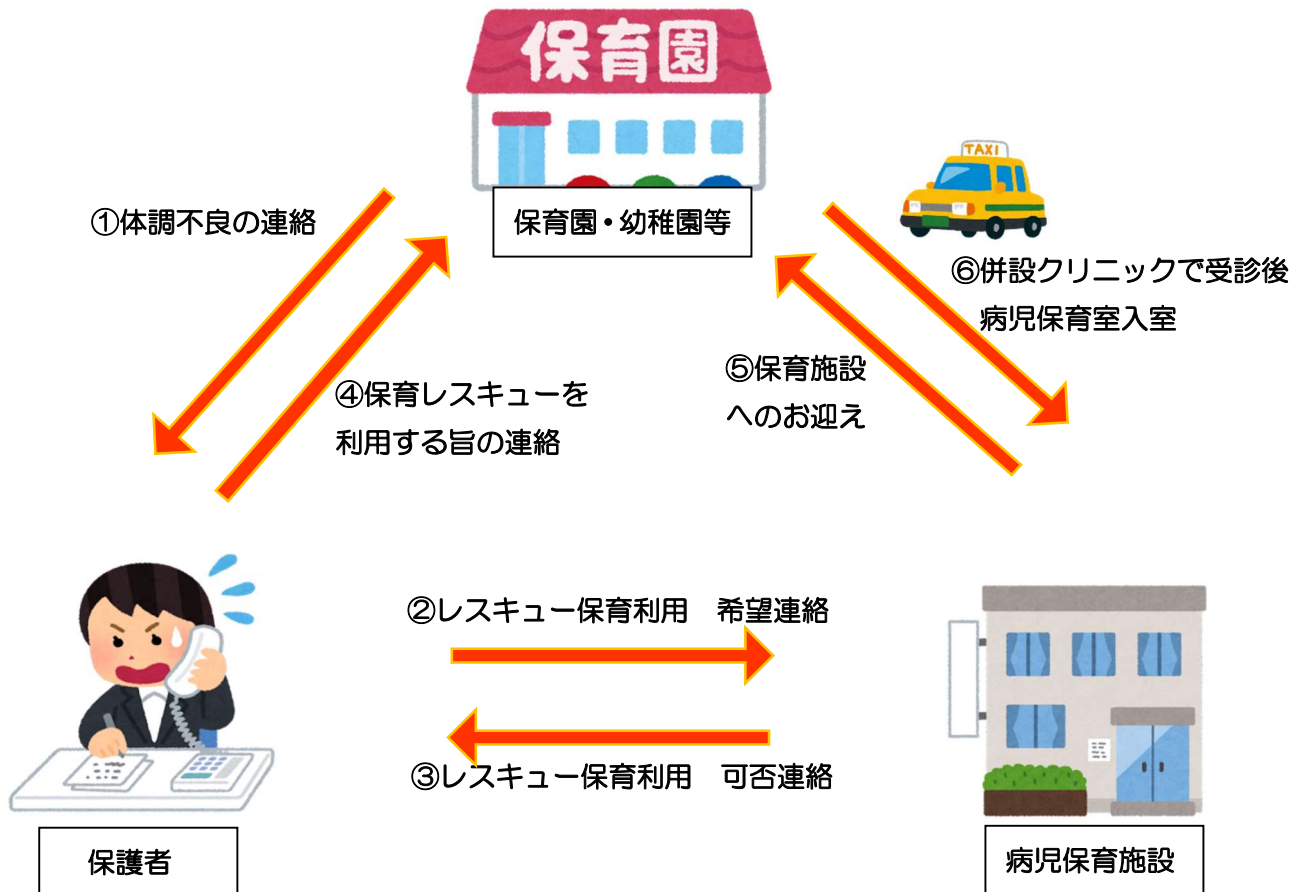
保育園

TAXI

①体調不良の連絡

保育園・幼稚園等

⑥併設クリニックで受診後
病児保育室入室

⑤保育施設
へのお迎え

④保育レスキューを
利用する旨の連絡

②レスキュー保育利用　希望連絡

③レスキュー保育利用　可否連絡

保護者

病児保育施設